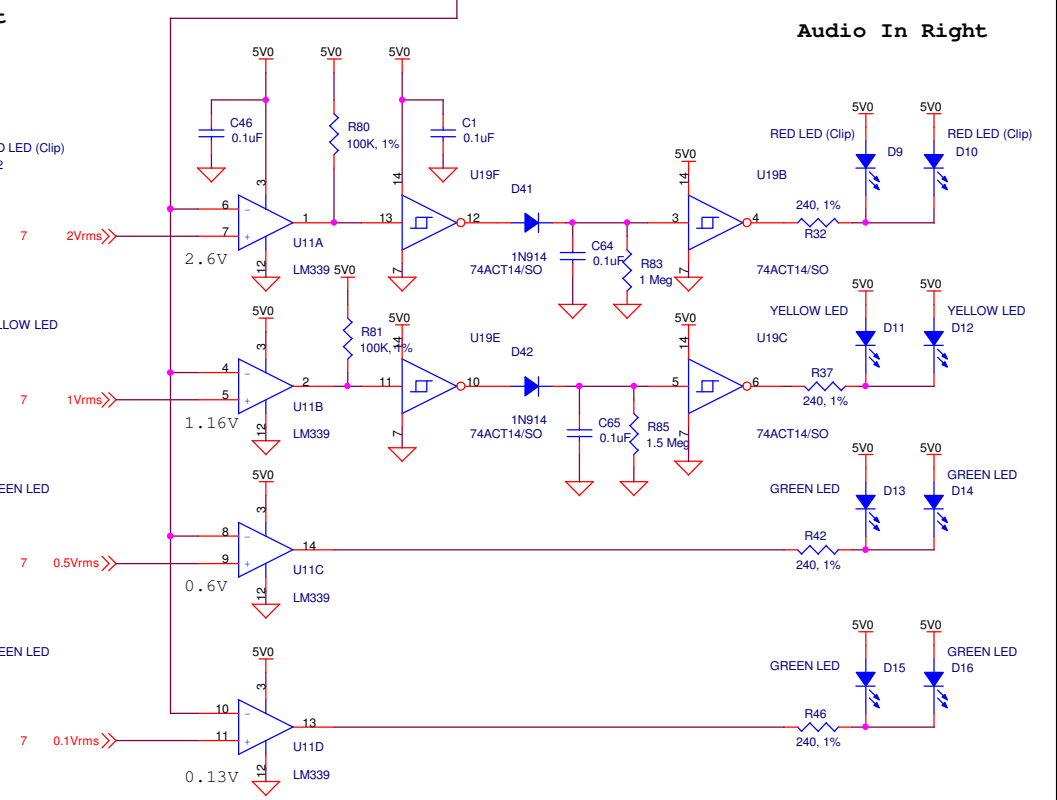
Audio In Right

D LED (Clip)
2
7 2Vrms
2.6V
LLOW LED
7 1Vrms
1.16V
EEN LED
7 0.5Vrms
0.6V
EEN LED
7 0.1Vrms
0.13V

5V0
C46
0.1uF
6
7
3
12
U11A
LM339
1
5V0
R80
100K, 1%
5V0
C1
0.1uF
14
13
12
7
U19F
D41
1N914
74ACT14/SO
C64
0.1uF
R83
1 Meg
5V0
14
3
4
7
U19B
74ACT14/SO
240, 1%
R32
5V0
RED LED (Clip)
D9
5V0
RED LED (Clip)
D10

5V0
4
5
3
12
U11B
LM339
2
5V0
R81
100K, 1%
5V0
14
11
10
7
U19E
D42
1N914
74ACT14/SO
C65
0.1uF
R85
1.5 Meg
5V0
14
5
6
7
U19C
74ACT14/SO
R37
240, 1%
5V0
YELLOW LED
D11
5V0
YELLOW LED
D12

5V0
8
9
3
12
U11C
LM339
14
R42
240, 1%
5V0
GREEN LED
D13
5V0
GREEN LED
D14

5V0
10
11
3
12
U11D
LM339
13
R46
240, 1%
5V0
GREEN LED
D15
5V0
GREEN LED
D16